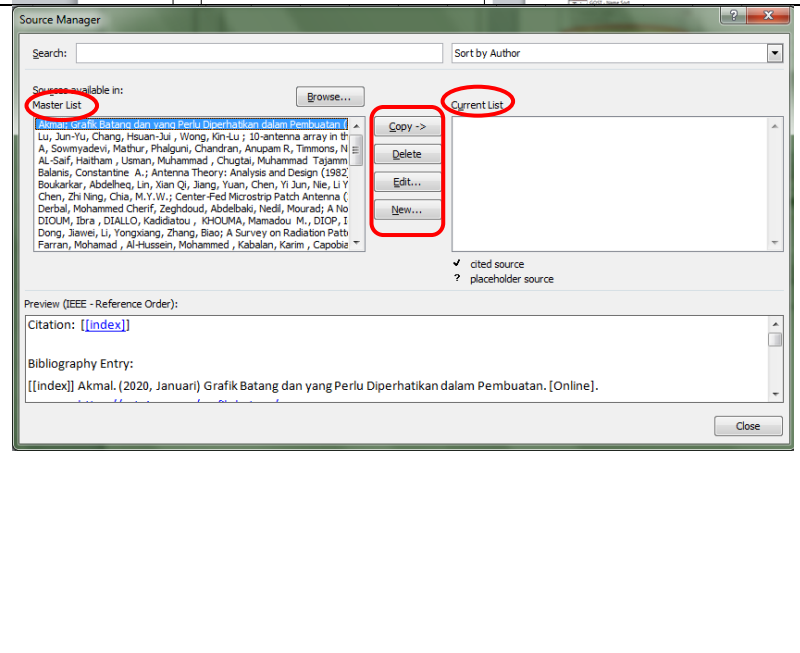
Source Manager

?

Search:

Sort by Author

Sources available in:
Master List

Browse...

Akmal; Grafik Batang dan yang Perlu Diperhatikan dalam Pembuatan (
Lu, Jun-Yu, Chang, Hsuan-Jui , Wong, Kin-Lu ; 10-antenna array in th
A, Sowmyadevi, Mathur, Phalguni, Chandran, Anupam R, Timmons, N
AL-Saif, Haitham , Usman, Muhammad , Chugtai, Muhammad Tajamm
Balanis, Constantine A.; Antenna Theory: Analysis and Design (1982)
Boukarkar, Abdelheq, Lin, Xian Qi, Jiang, Yuan, Chen, Yi Jun, Nie, Li Y
Chen, Zhi Ning, Chia, M.Y.W.; Center-Fed Microstrip Patch Antenna (
Derbal, Mohammed Cherif, Zeghdoud, Abdelbaki, Nedil, Mourad; A No
DIOUM, Ibra , DIALLO, Kadidiatou , KHOUMA, Mamadou M., DIOP, I
Dong, Jiawei, Li, Yongxiang, Zhang, Biao; A Survey on Radiation Patt
Farran, Mohamad , Al-Hussein, Mohammed , Kabalan, Karim , Capobia

Copy ->
Delete
Edit...
New...

Current List

✔ cited source
? placeholder source

Preview (IEEE - Reference Order):

Citation: [[index]]

Bibliography Entry:

[[index]] Akmal. (2020, Januari) Grafik Batang dan yang Perlu Diperhatikan dalam Pembuatan. [Online].

Close